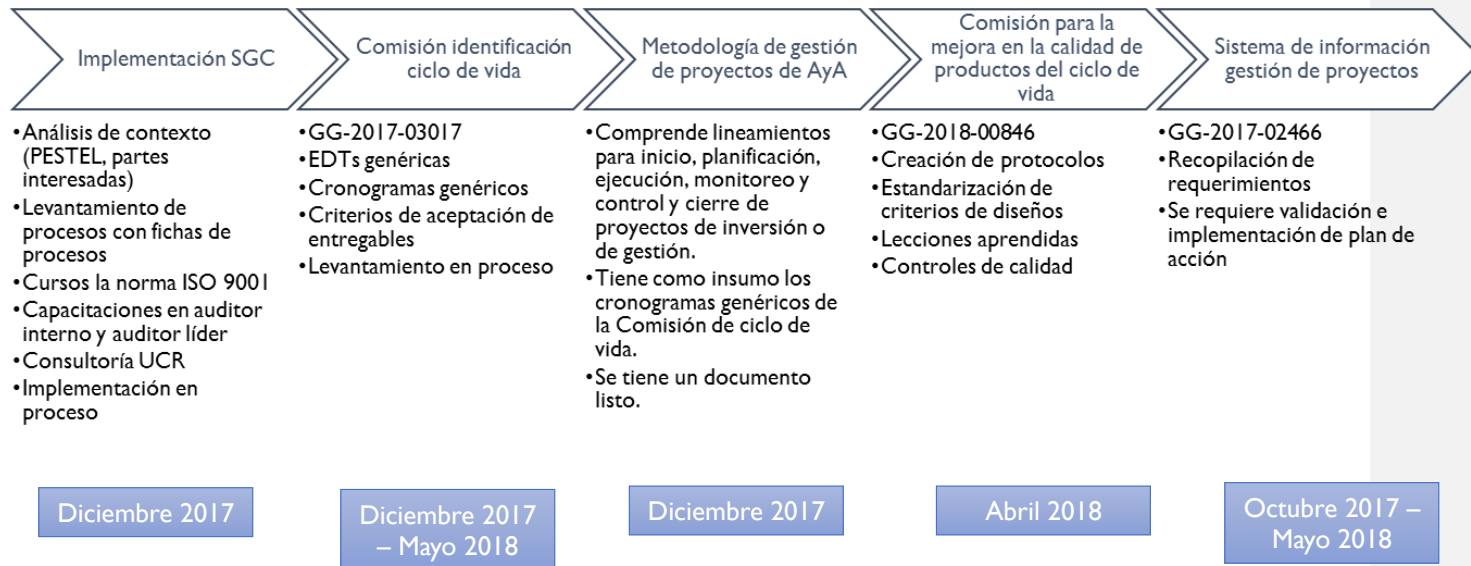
Implementación SGC

•Análisis de contexto (PESTEL, partes interesadas)
•Levantamiento de procesos con fichas de procesos
•Cursos la norma ISO 9001
•Capacitaciones en auditor interno y auditor líder
•Consultoría UCR
•Implementación en proceso

Diciembre 2017

Comisión identificación ciclo de vida

•GG-2017-03017
•EDTs genéricas
•Cronogramas genéricos
•Criterios de aceptación de entregables
•Levantamiento en proceso

Diciembre 2017 – Mayo 2018

Metodología de gestión de proyectos de AyA

•Comprende lineamientos para inicio, planificación, ejecución, monitoreo y control y cierre de proyectos de inversión o de gestión.
•Tiene como insumo los cronogramas genéricos de la Comisión de ciclo de vida.
•Se tiene un documento listo.

Diciembre 2017

Comisión para la mejora en la calidad de productos del ciclo de vida

•GG-2018-00846
•Creación de protocolos
•Estandarización de criterios de diseños
•Lecciones aprendidas
•Controles de calidad

Abril 2018

Sistema de información gestión de proyectos

•GG-2017-02466
•Recopilación de requerimientos
•Se requiere validación e implementación de plan de acción

Octubre 2017 – Mayo 2018